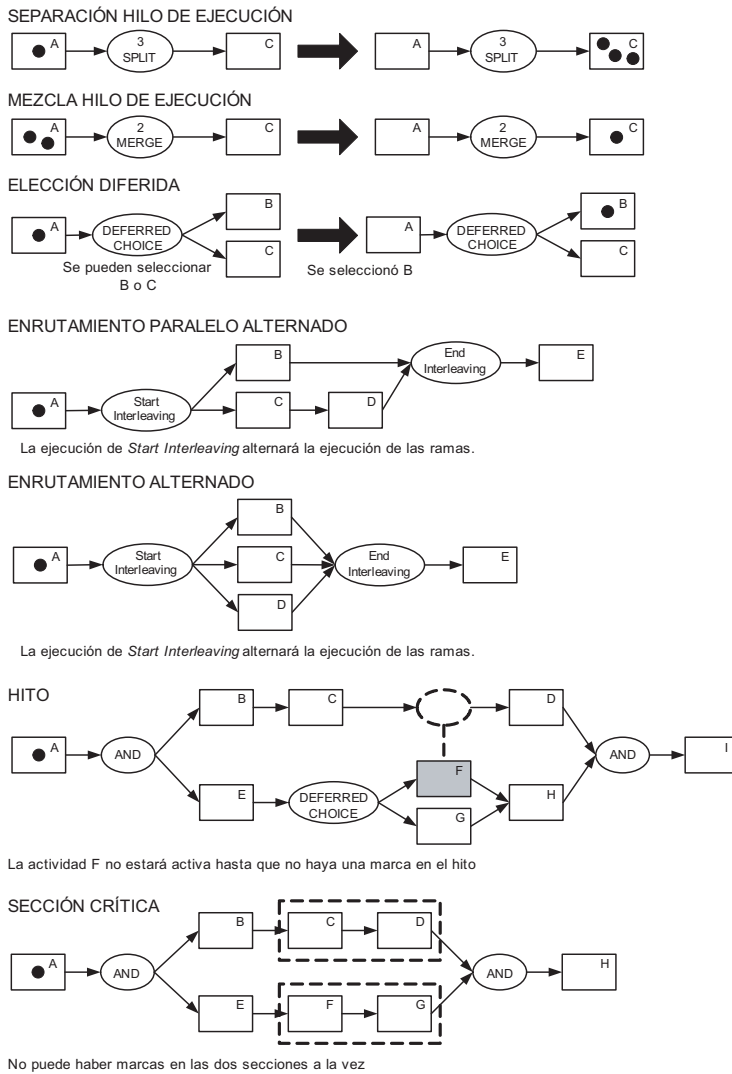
SEPARACIÓN HILO DE EJECUCIÓN

A 3 SPLIT C A 3 SPLIT C

MEZCLA HILO DE EJECUCIÓN

A 2 MERGE C A 2 MERGE C

ELECCIÓN DIFERIDA

A DEFERRED CHOICE B C A DEFERRED CHOICE B C

Se pueden seleccionar B o C

Se seleccionó B

ENRUTAMIENTO PARALELO ALTERNADO

A Start Interleaving B C D End Interleaving E

La ejecución de *Start Interleaving* alternará la ejecución de las ramas.

ENRUTAMIENTO ALTERNADO

A Start Interleaving B C D End Interleaving E

La ejecución de *Start Interleaving* alternará la ejecución de las ramas.

HITO

A AND B C D E DEFERRED CHOICE F G H AND I

La actividad F no estará activa hasta que no haya una marca en el hito

SECCIÓN CRÍTICA

A AND B C D E F G AND H

No puede haber marcas en las dos secciones a la vez